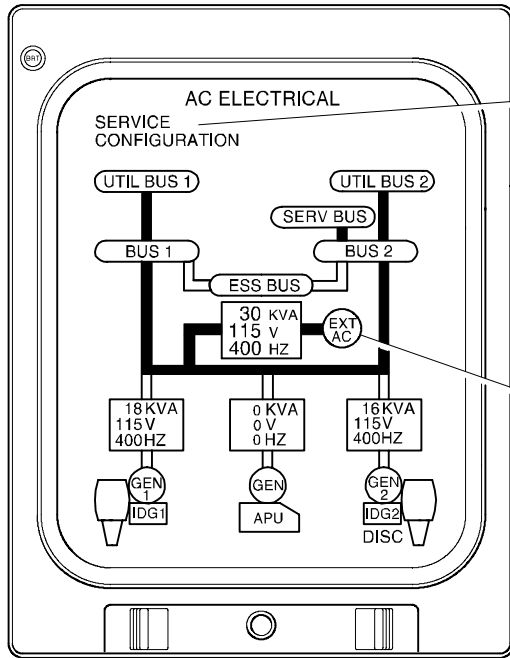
BRT

AC ELECTRICAL

SERVICE CONFIGURATION

UTIL BUS 1

UTIL BUS 2

SERV BUS

BUS 1

BUS 2

ESS BUS

30 KVA
115 V
400 HZ

EXT AC

18 KVA
115 V
400 HZ

0 KVA
0 V
0 HZ

16 KVA
115 V
400 HZ

GEN 1

IDG1

GEN

APU

GEN 2

IDG2

DISC